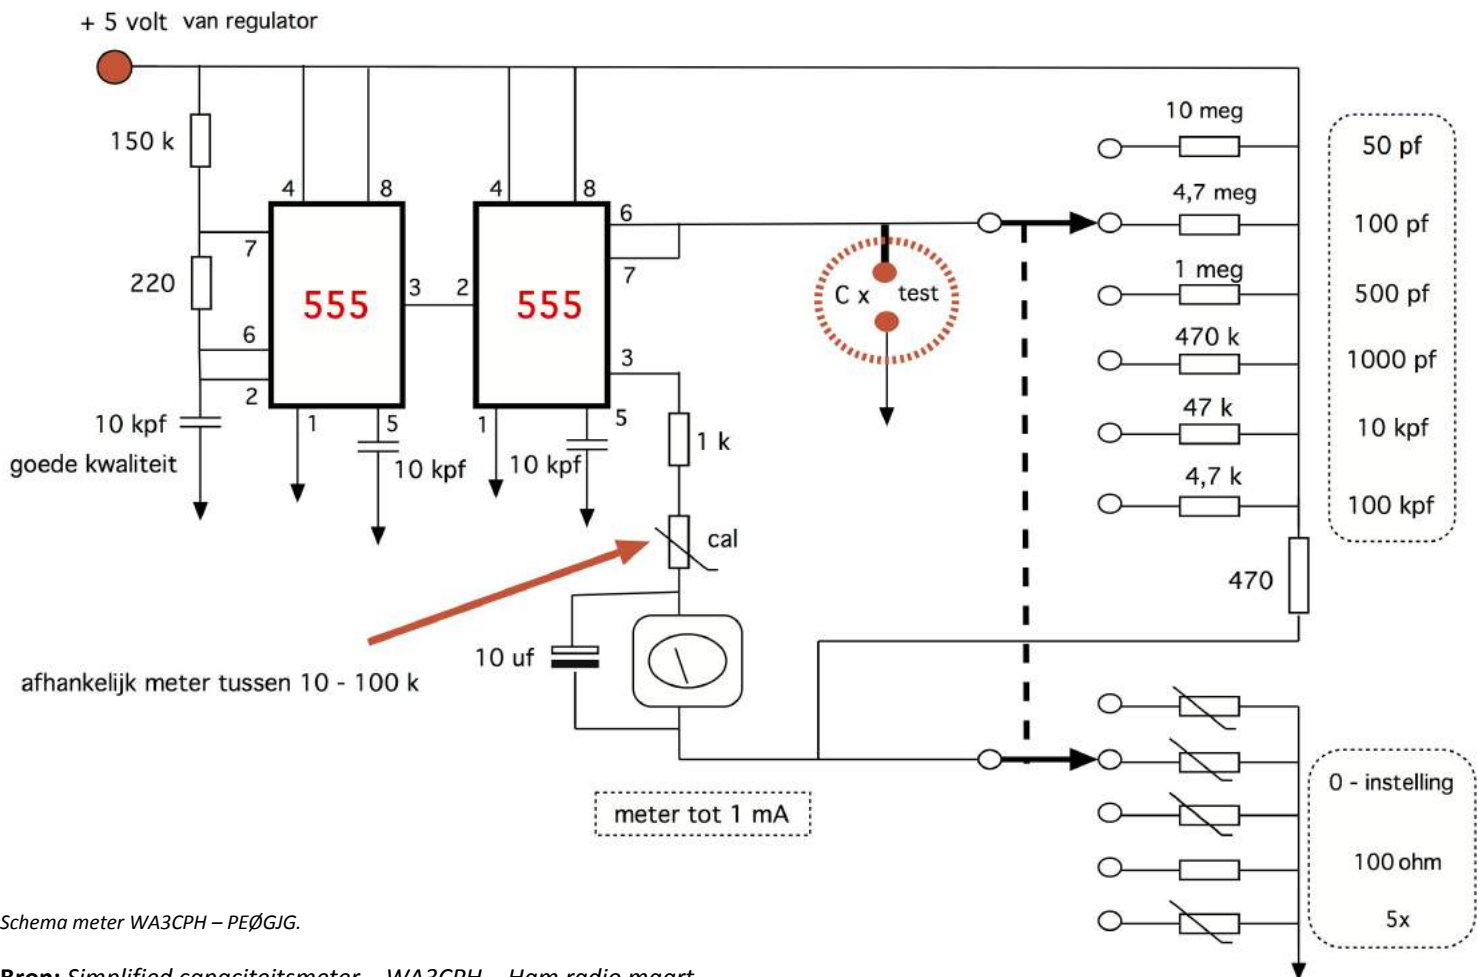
+ 5 volt van regulator

150 k

220

10 kpf

goede kwaliteit

4 8 7 6 2 1 5

555

3 2

10 kpf

4 8 6 7 3 1 5

555

10 kpf

1 k

cal

afhankelijk meter tussen 10 - 100 k

10 uf

meter tot 1 mA

C x test

10 meg

4,7 meg

1 meg

470 k

47 k

4,7 k

470

50 pf

100 pf

500 pf

1000 pf

10 kpf

100 kpf

0 - instelling

100 ohm

5x

Schema meter WA3CPH – PEØGJG.

Bron: Simplified capaciteitsmeter – WA3CPH – Ham radio maart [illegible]